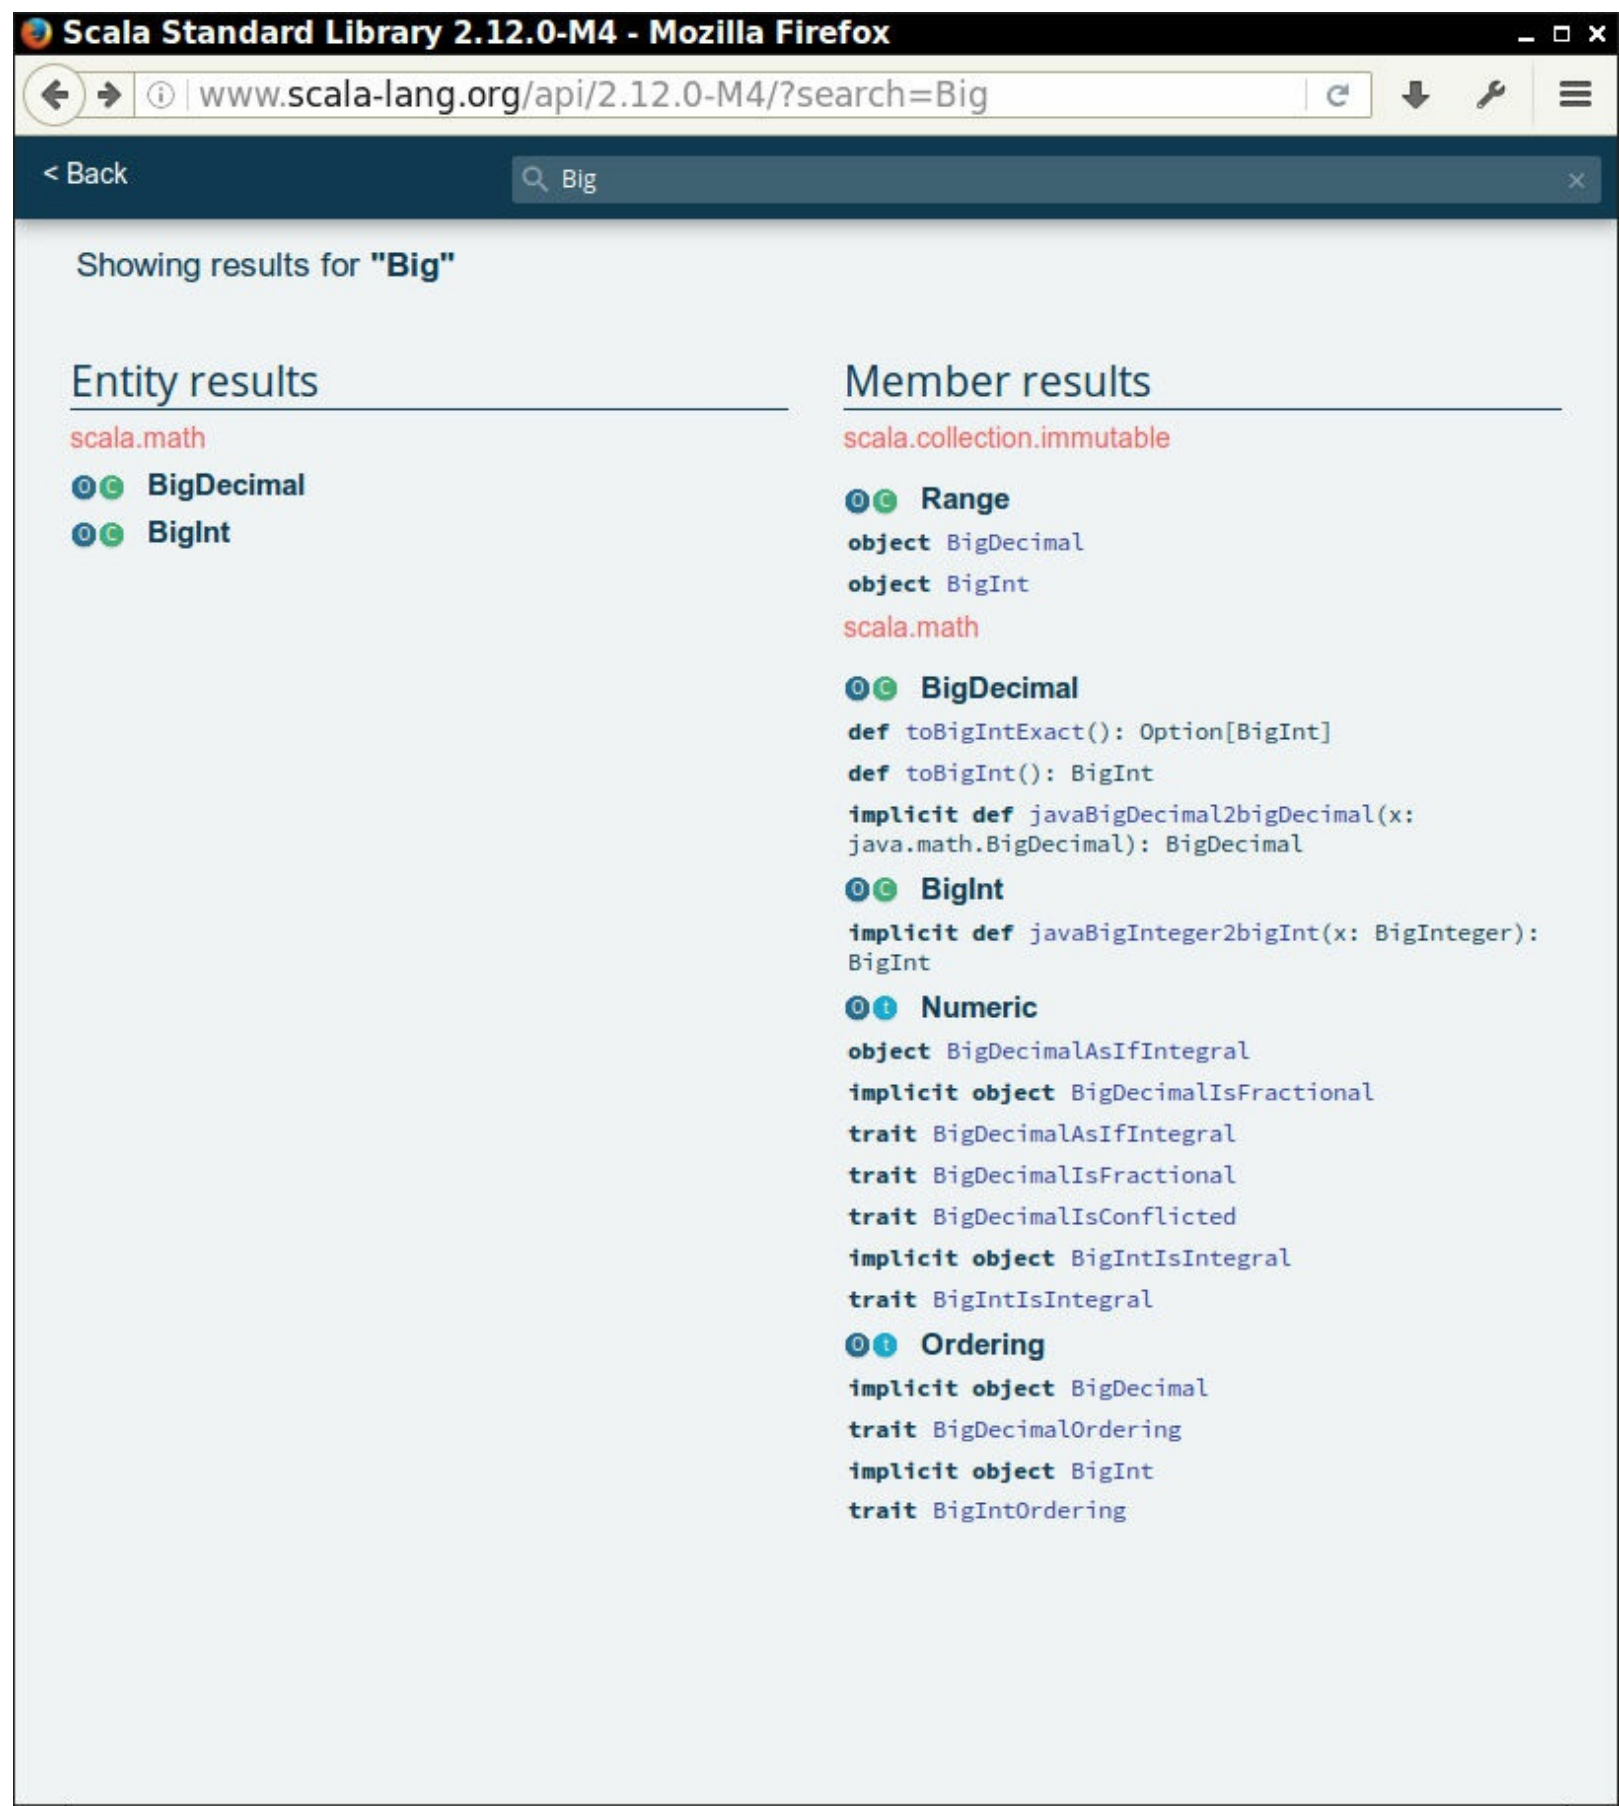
Scala Standard Library 2.12.0-M4 - Mozilla Firefox

www.scala-lang.org/api/2.12.0-M4/?search=Big

< Back

Big

Showing results for "Big"

Entity results

scala.math

O C BigDecimal

O C BigInt

Member results

scala.collection.immutable

O C Range

object BigDecimal

object BigInt

scala.math

O C BigDecimal

def toBigIntExact(): Option[BigInt]

def toBigInt(): BigInt

implicit def javaBigDecimal2bigDecimal(x: java.math.BigDecimal): BigDecimal

O C BigInt

implicit def javaBigInteger2bigInt(x: BigInteger): BigInt

O t Numeric

object BigDecimalAsIfIntegral

implicit object BigDecimalIsFractional

trait BigDecimalAsIfIntegral

trait BigDecimalIsFractional

trait BigDecimalIsConflicted

implicit object BigIntIsIntegral

trait BigIntIsIntegral

O t Ordering

implicit object BigDecimal

trait BigDecimalOrdering

implicit object BigInt

trait BigIntOrdering